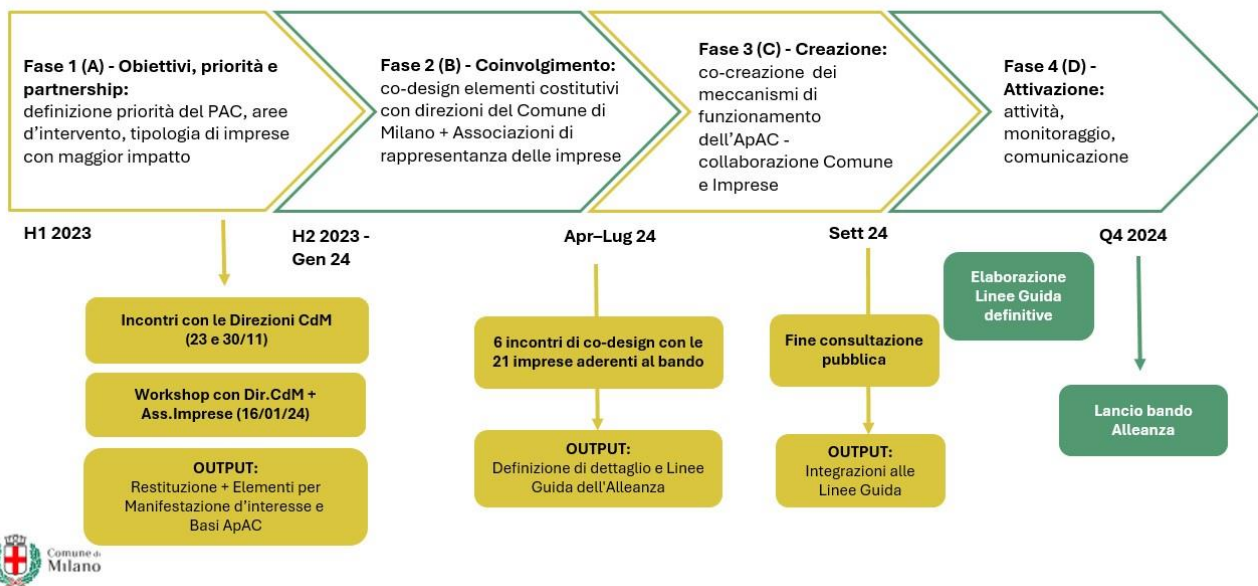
Fase 1 (A) - Obiettivi, priorità e partnership: definizione priorità del PAC, aree d'intervento, tipologia di imprese con maggior impatto

Fase 2 (B) - Coinvolgimento: co-design elementi costitutivi con direzioni del Comune di Milano + Associazioni di rappresentanza delle imprese

Fase 3 (C) - Creazione: co-creazione dei meccanismi di funzionamento dell'ApAC - collaborazione Comune e Imprese

Fase 4 (D) - Attivazione: attività, monitoraggio, comunicazione

H1 2023

H2 2023 - Gen 24

Apr–Lug 24

Sett 24

Q4 2024

Incontri con le Direzioni CdM (23 e 30/11)

Workshop con Dir.CdM + Ass.Imprese (16/01/24)

OUTPUT: Restituzione + Elementi per Manifestazione d'interesse e Basi ApAC

6 incontri di co-design con le 21 imprese aderenti al bando

OUTPUT: Definizione di dettaglio e Linee Guida dell'Alleanza

Fine consultazione pubblica

OUTPUT: Integrazioni alle Linee Guida

Elaborazione Linee Guida definitive

Lancio bando Alleanza

Comune di Milano